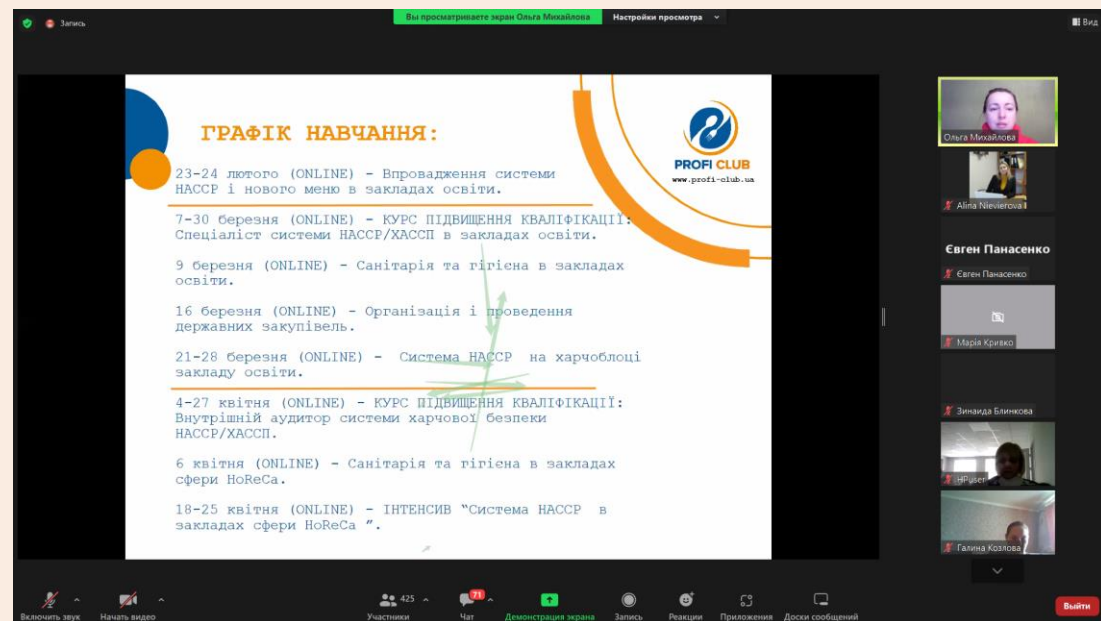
Запись

Вы просматриваете экран Ольга Михайлова

Настройки просмотра

Вид

ГРАФІК НАВЧАННЯ:

PROFI CLUB
www.profi-club.ua

23-24 лютого (ONLINE) - Впровадження системи HACCP і нового меню в закладах освіти.

7-30 березня (ONLINE) - КУРС ПІДВИЩЕННЯ КВАЛІФІКАЦІЇ: Спеціаліст системи HACCP/ХАССП в закладах освіти.

9 березня (ONLINE) - Санітарія та гігієна в закладах освіти.

16 березня (ONLINE) - Організація і проведення державних закупівель.

21-28 березня (ONLINE) - Система HACCP на харчоблоці закладу освіти.

4-27 квітня (ONLINE) - КУРС ПІДВИЩЕННЯ КВАЛІФІКАЦІЇ: Внутрішній аудитор системи харчової безпеки HACCP/ХАССП.

6 квітня (ONLINE) - Санітарія та гігієна в закладах сфери HoReCa.

18-25 квітня (ONLINE) - ІНТЕНСИВ "Система HACCP в закладах сфери HoReCa ".

Ольга Михайлова

Alina Nievierova

Євген Панасенко

Євген Панасенко

Марія Кривко

Зинаида Блинкова

HPuser

Галина Козлова

Включить звук

Начать видео

425

Участники

71

Чат

Демонстрация экрана

Запись

Реакции

Приложения

Доски сообщений

Выйти